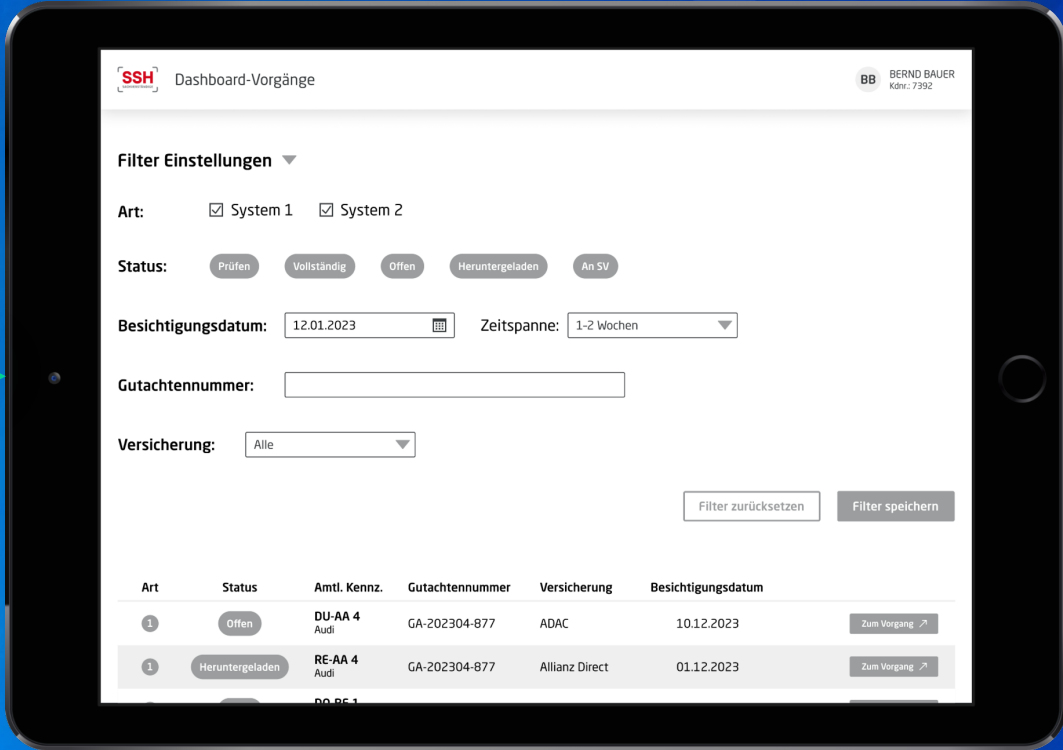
SSH Dashboard-Vorgänge

BB BERND BAUER
Kdnr.: 7392

Filter Einstellungen

Art: ☑ System 1 ☑ System 2

Status: Prüfen Vollständig Offen Heruntergeladen An SV

Besichtigungsdatum: 12.01.2023 Zeitspanne: 1-2 Wochen

Gutachtennummer:

Versicherung: Alle

Filter zurücksetzen Filter speichern

| Art | Status | Amtl. Kennz. | Gutachtennummer | Versicherung | Besichtigungsdatum | |
|---|---|---|---|---|---|---|
| 1 | Offen | DU-AA 4 Audi | GA-202304-877 | ADAC | 10.12.2023 | Zum Vorgang ↗ |
| 1 | Heruntergeladen | RE-AA 4 Audi | GA-202304-877 | Allianz Direct | 01.12.2023 | Zum Vorgang ↗ |
| | | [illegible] | | | | |